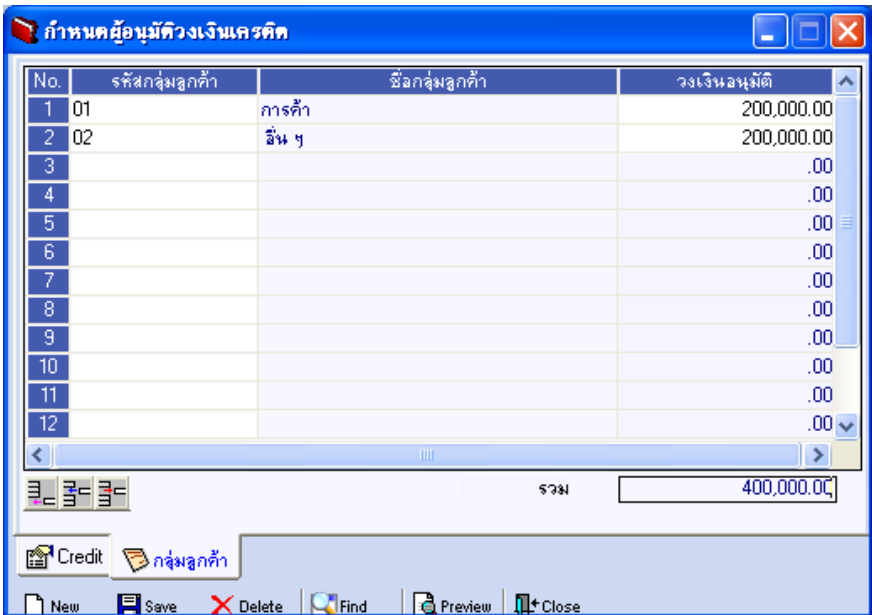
กำหนดผู้อนุมัติวงเงินเครดิต

| No. | รหัสกลุ่มลูกค้า | ชื่อกลุ่มลูกค้า | วงเงินอนุมัติ |
|---|---|---|---|
| 1 | 01 | การค้า | 200,000.00 |
| 2 | 02 | อื่น ๆ | 200,000.00 |
| 3 | | | .00 |
| 4 | | | .00 |
| 5 | | | .00 |
| 6 | | | .00 |
| 7 | | | .00 |
| 8 | | | .00 |
| 9 | | | .00 |
| 10 | | | .00 |
| 11 | | | .00 |
| 12 | | | .00 |

รวม 400,000.00

Credit กลุ่มลูกค้า

New Save Delete Find Preview Close